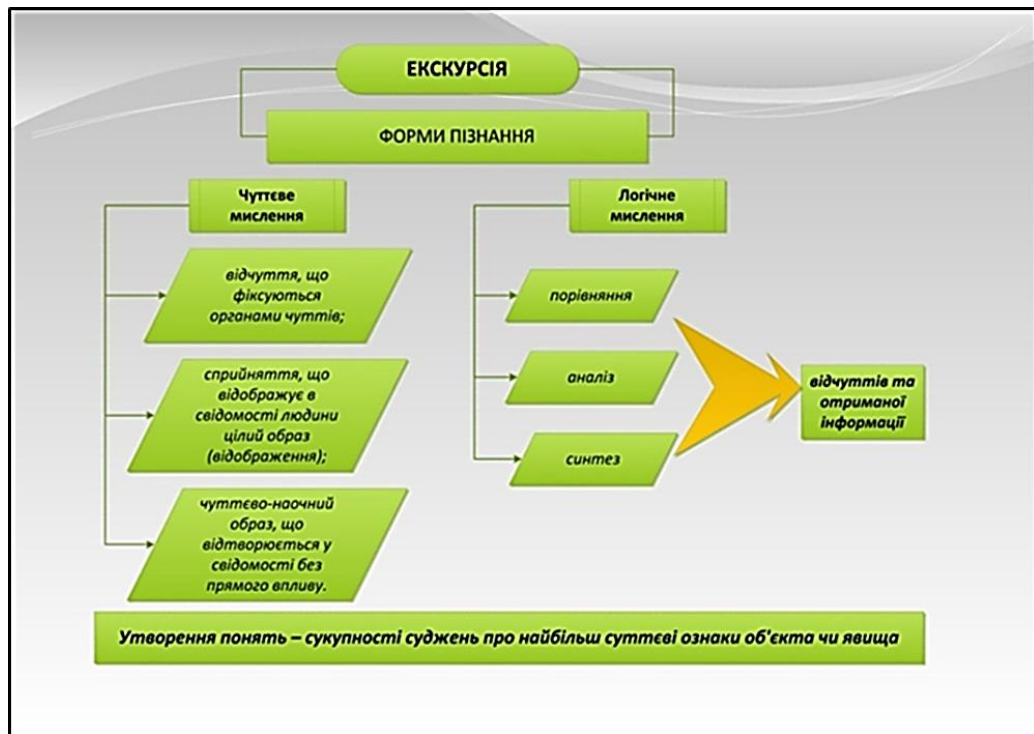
ЕКСКУРСІЯ

ФОРМИ ПІЗНАННЯ

Чуттєве мислення

відчуття, що фіксуються органами чуттів;

сприйняття, що відображує в свідомості людини цілий образ (відображення);

чуттєво-наочний образ, що відтворюється у свідомості без прямого впливу.

Логічне мислення

порівняння

аналіз

синтез

відчуттів та отриманої інформації

Утворення понять – сукупності суджень про найбільш суттєві ознаки об'єкта чи явища